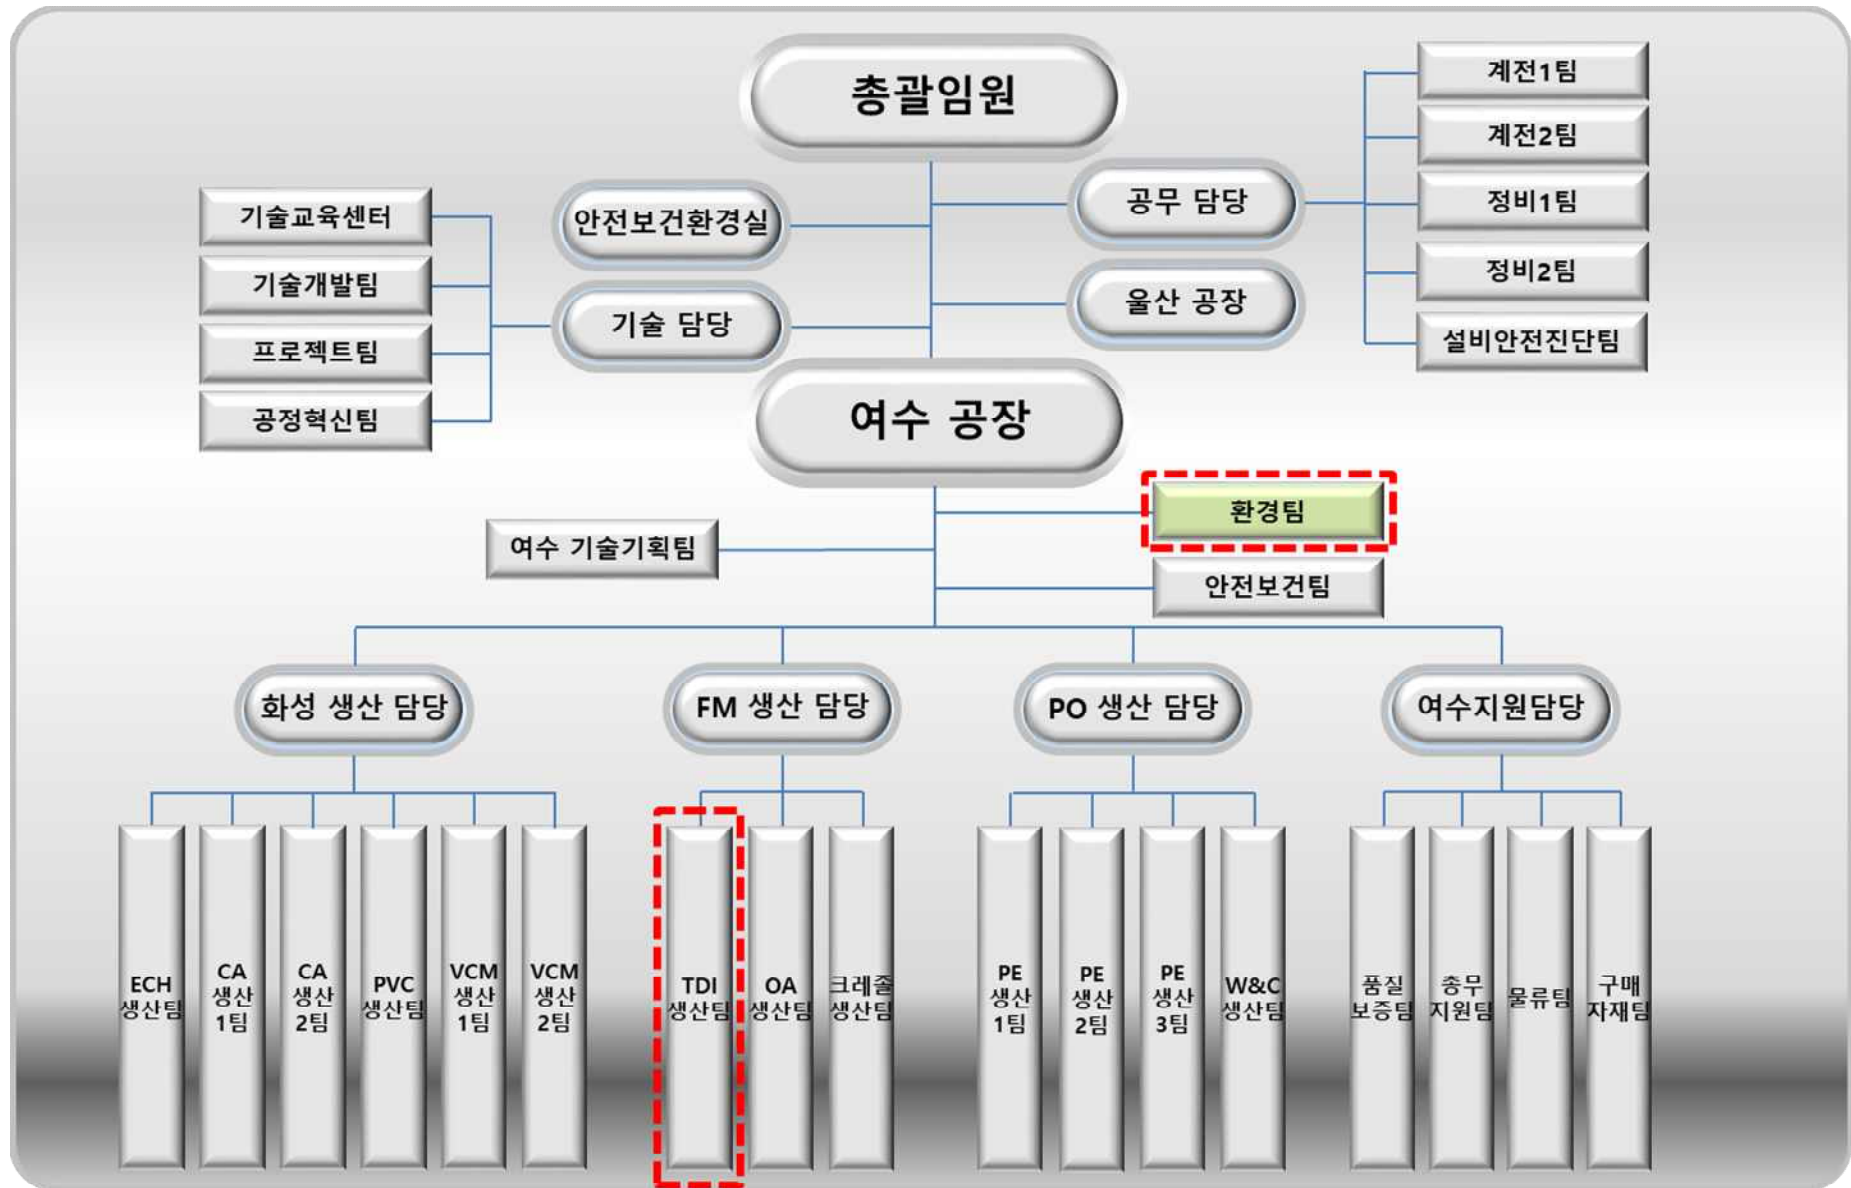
총괄임원

계전1팀
계전2팀
정비1팀
정비2팀
설비안전진단팀

공무 담당
울산 공장

기술교육센터
기술개발팀
프로젝트팀
공정혁신팀

안전보건환경실
기술 담당

여수 공장

환경팀
안전보건팀
여수 기술기획팀

화성 생산 담당
FM 생산 담당
PO 생산 담당
여수지원담당

ECH 생산팀
CA 생산 1팀
CA 생산 2팀
PVC 생산팀
VCM 생산 1팀
VCM 생산 2팀
TDI 생산팀
OA 생산팀
크레졸 생산팀
PE 생산 1팀
PE 생산 2팀
PE 생산 3팀
W&C 생산팀
품질 보증팀
총무 지원팀
물류팀
구매 자재팀